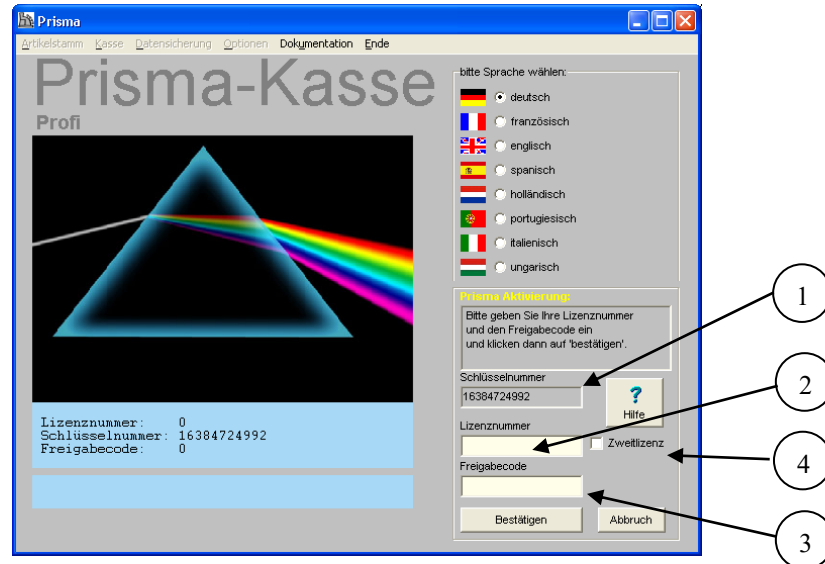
Prisma

Artikelstamm Kasse Datensicherung Optionen Dokumentation Ende

Prisma-Kasse

Profi

Lizenznummer: 0
Schlüsselnummer: 16384724992
Freigabecode: 0

bitte Sprache wählen:

deutsch
französisch
englisch
spanisch
holländisch
portugiesisch
italienisch
ungarisch

Prisma Aktivierung:

Bitte geben Sie Ihre Lizenznummer und den Freigabecode ein und klicken dann auf 'bestätigen'.

Schlüsselnummer
16384724992

?
Hilfe

Lizenznummer

Zweitlizenz

Freigabecode

Bestätigen

Abbruch

1

2

4

3